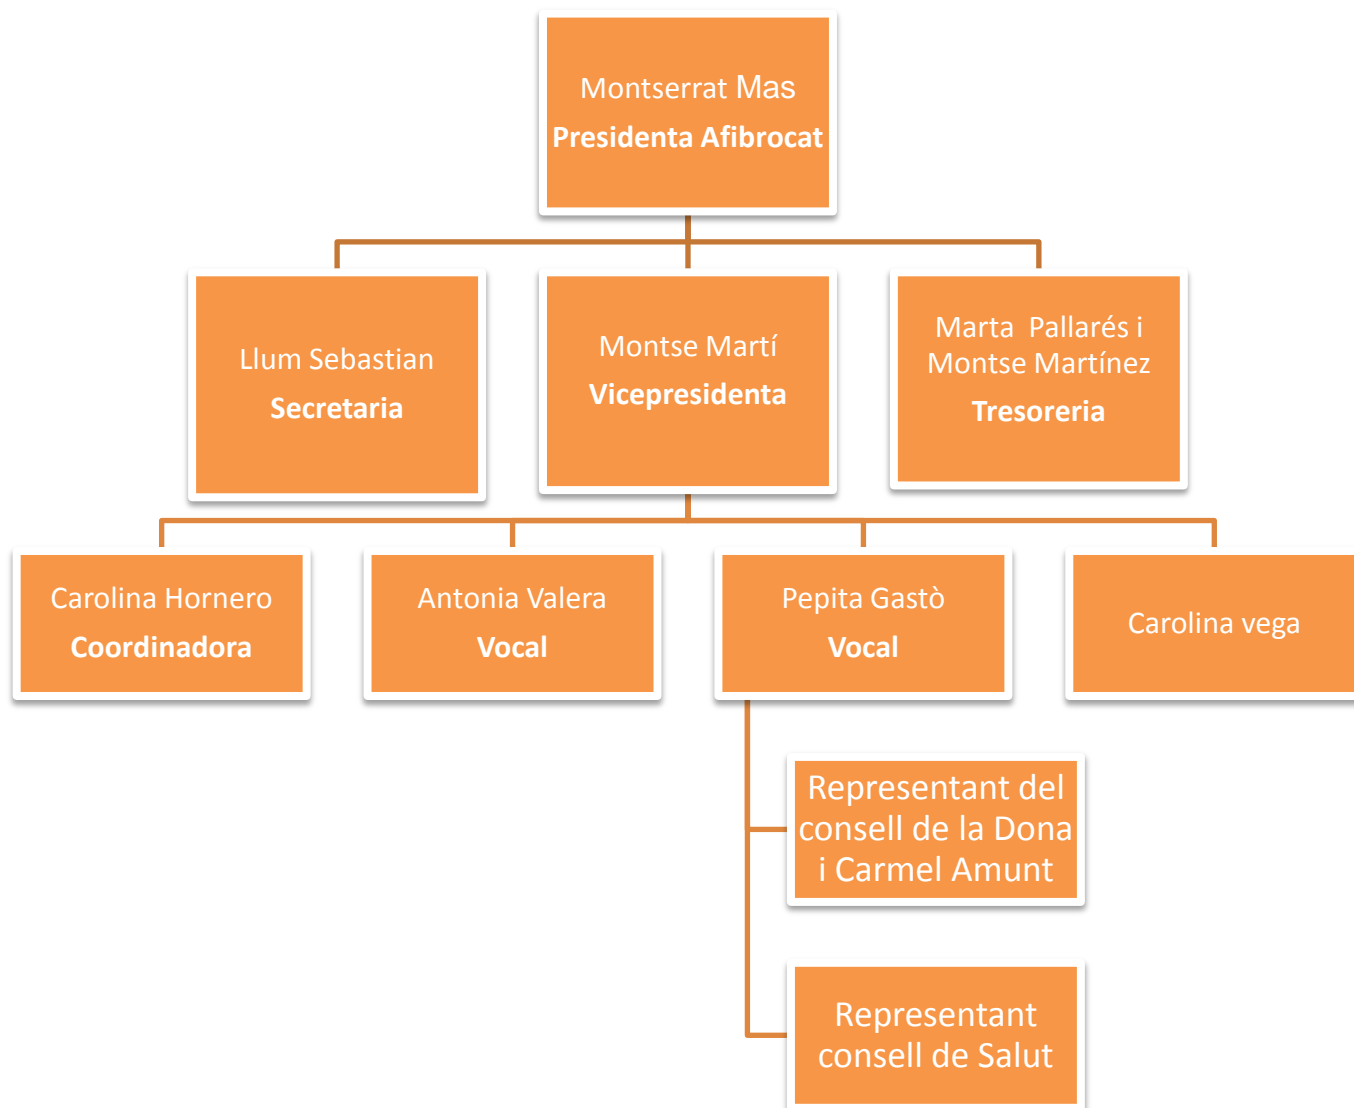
Montserrat Mas
Presidenta Afibrocat

Llum Sebastian
Secretaria

Montse Martí
Vicepresidenta

Marta Pallarés i Montse Martínez
Tresoreria

Carolina Hornero
Coordinadora

Antonia Valera
Vocal

Pepita Gastò
Vocal

Carolina vega

Representant del consell de la Dona i Carmel Amunt

Representant consell de Salut